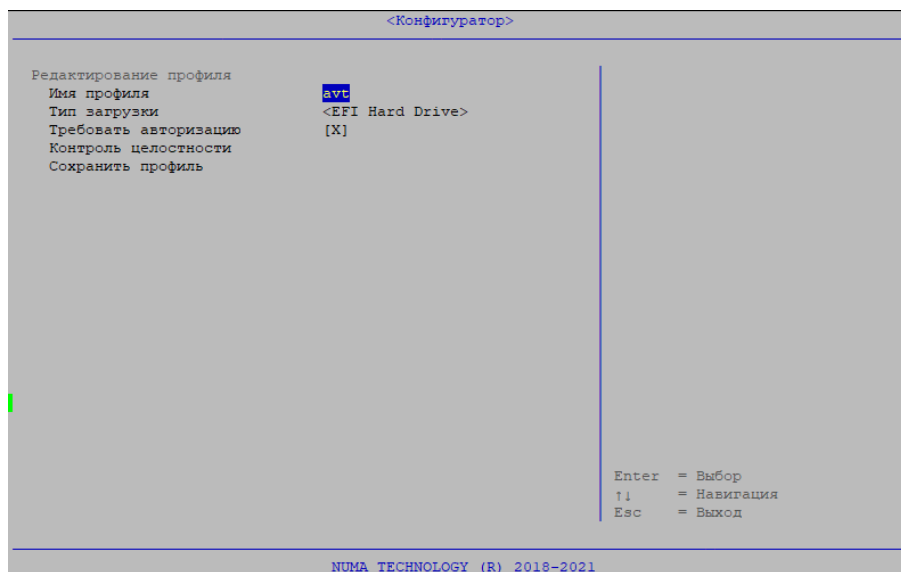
<Конфигуратор>

Редактирование профиля
Имя профиля avt
Тип загрузки <EFI Hard Drive>
Требовать авторизацию [X]
Контроль целостности
Сохранить профиль

Enter = Выбор
↑↓ = Навигация
Esc = Выход

NUMA TECHNOLOGY (R) 2018-2021